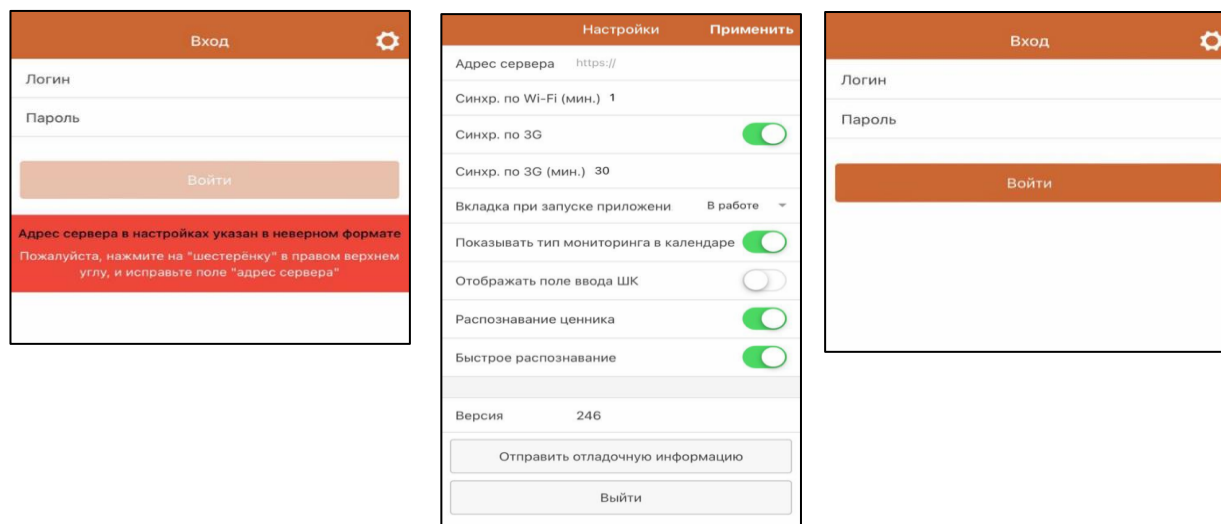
Вход

Логин

Пароль

Войти

Адрес сервера в настройках указан в неверном формате

Пожалуйста, нажмите на "шестерёнку" в правом верхнем углу, и исправьте поле "адрес сервера"

Настройки Применить

Адрес сервера https://

Синхр. по Wi-Fi (мин.) 1

Синхр. по 3G

Синхр. по 3G (мин.) 30

Вкладка при запуске приложени В работе

Показывать тип мониторинга в календаре

Отображать поле ввода ШК

Распознавание ценника

Быстрое распознавание

Версия 246

Отправить отладочную информацию

Выйти

Вход

Логин

Пароль

Войти